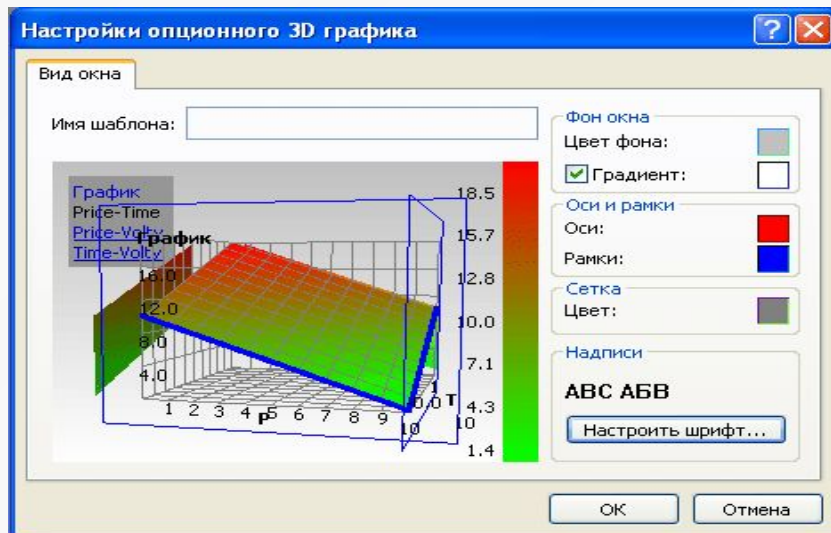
Настройки опционного 3D графика

Вид окна

Имя шаблона:

График
Price-Time
Price-Volty
Time-Volty

График

16.0
12.0
8.0
4.0

1 2 3 4 P 5 6 7 8 9 10

10.0 T
10

18.5
15.7
12.8
10.0
7.1
4.3
1.4

Фон окна
Цвет фона:
Градиент:

Оси и рамки
Оси:
Рамки:

Сетка
Цвет:

Надписи
ABC АБВ
Настроить шрифт...

OK
Отмена